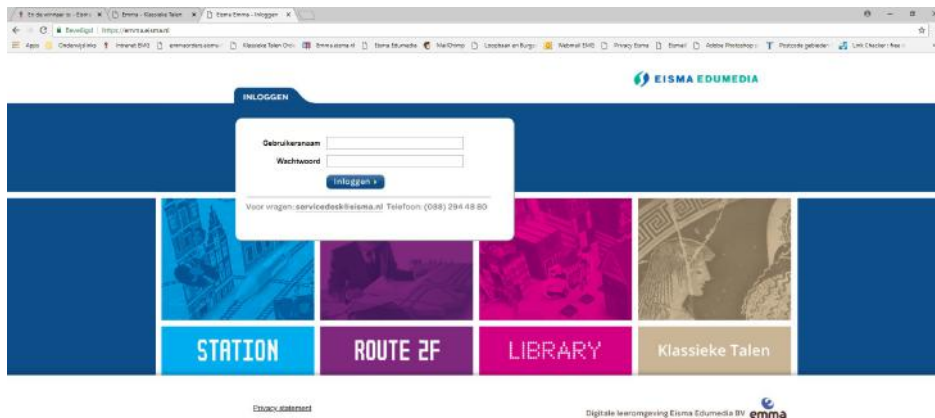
En de winnaar is - Eism | Emma - Klassieke Talen | Eisma Emma - Inloggen

Beveiligd | https://emma.eisma.nl

Apps | Onderwijsinko | Intranet EMG | emmaorders.esma | Klassieke Talen Onli | Emma.eisma.nl | Eisma Edumedia | MailChimp | Loopbaan en Burge | Webmail EMG | Privacy Eisma | Esmail | Adobe Photoshop | Postorde gebieden | Link Checker | fres

EISMA EDUMEDIA

INLOGGEN

Gebruikersnaam

Wachtwoord

Inloggen ›

Voor vragen: servicedesk@eisma.nl Telefoon: (088) 294 48 80

STATION

ROUTE 2F

LIBRARY

Klassieke Talen

Privacy statement

Digitale leeromgeving Eisma Edumedia BV emma